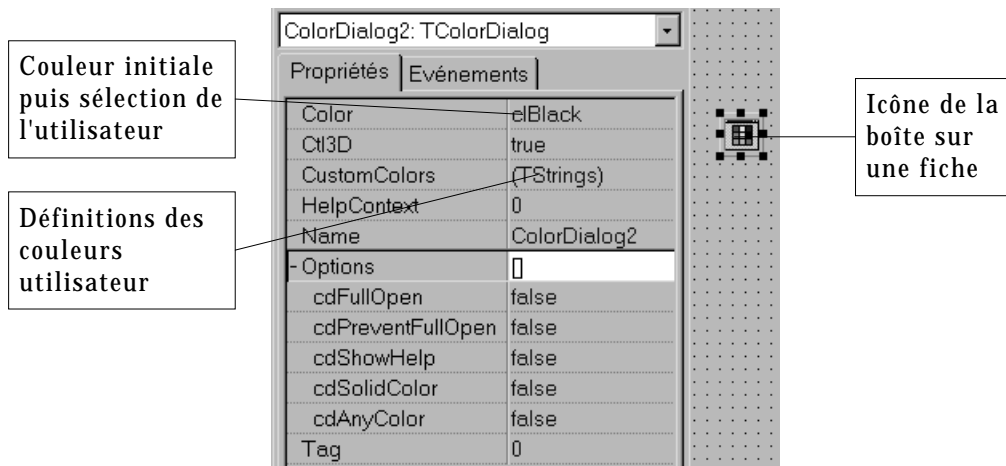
ColorDialog2: TColorDialog

Propriétés | Evénements

Couleur initiale puis sélection de l'utilisateur

Définitions des couleurs utilisateur

| Color | clBlack |
|---|---|
| Ctl3D | true |
| CustomColors | (TStrings) |
| HelpContext | 0 |
| Name | ColorDialog2 |
| - Options | [] |
| cdFullOpen | false |
| cdPreventFullOpen | false |
| cdShowHelp | false |
| cdSolidColor | false |
| cdAnyColor | false |
| Tag | 0 |

Icône de la boîte sur une fiche